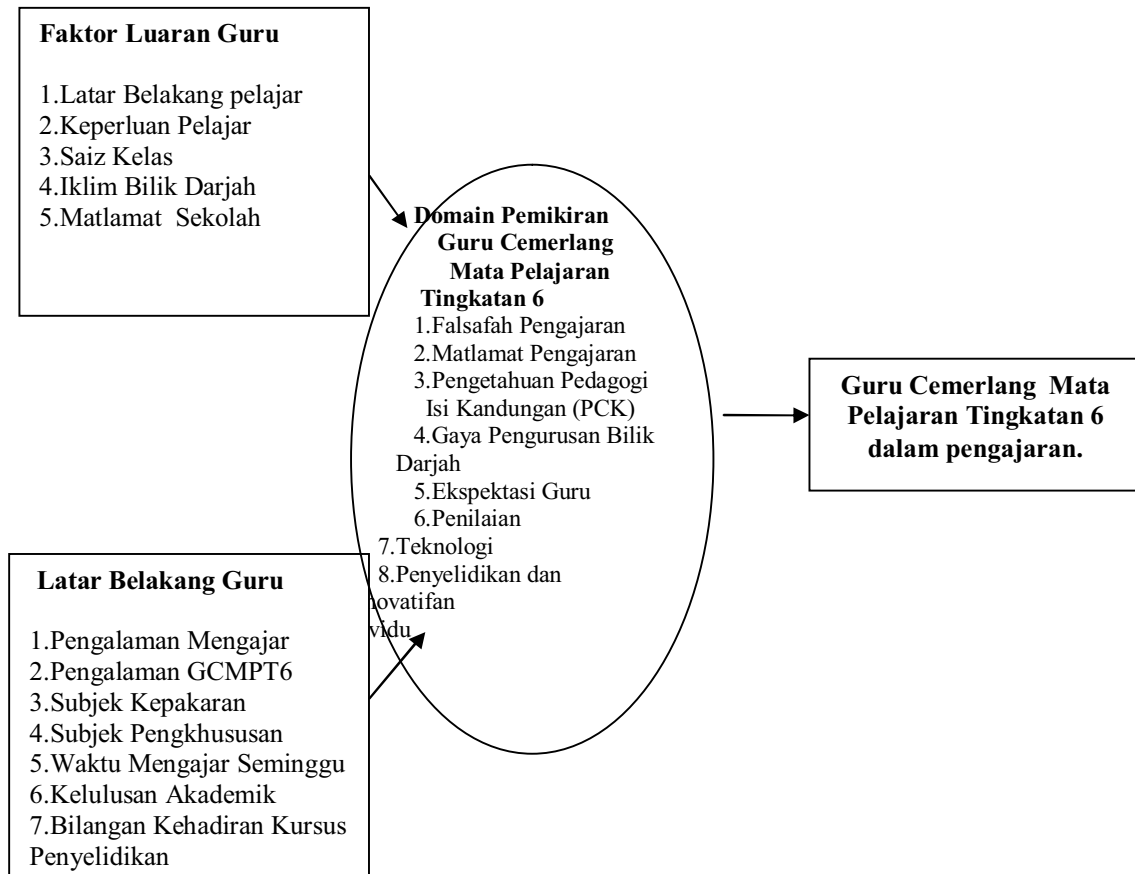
Faktor Luaran Guru

1.Latar Belakang pelajar
2.Keperluan Pelajar
3.Saiz Kelas
4.Iklim Bilik Darjah
5.Matlamat Sekolah

Domain Pemikiran Guru Cemerlang Mata Pelajaran Tingkatan 6

1.Falsafah Pengajaran
2.Matlamat Pengajaran
3.Pengetahuan Pedagogi Isi Kandungan (PCK)
4.Gaya Pengurusan Bilik Darjah
5.Ekspektasi Guru
6.Penilaian
7.Teknologi
8.Penyelidikan dan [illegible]ovatifan
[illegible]vidu

Guru Cemerlang Mata Pelajaran Tingkatan 6 dalam pengajaran.

Latar Belakang Guru

1.Pengalaman Mengajar
2.Pengalaman GCMPT6
3.Subjek Kepakaran
4.Subjek Pengkhususan
5.Waktu Mengajar Seminggu
6.Kelulusan Akademik
7.Bilangan Kehadiran Kursus Penyelidikan